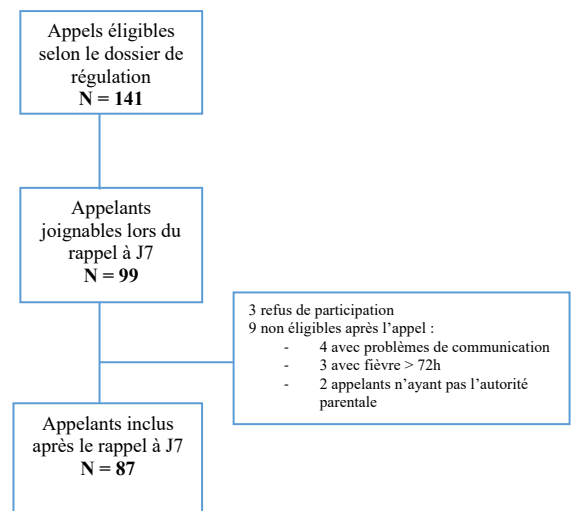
Appels éligibles selon le dossier de régulation
**N = 141**

Appelants joignables lors du rappel à J7
**N = 99**

3 refus de participation
9 non éligibles après l'appel :
- 4 avec problèmes de communication
- 3 avec fièvre > 72h
- 2 appelants n'ayant pas l'autorité parentale

Appelants inclus après le rappel à J7
**N = 87**